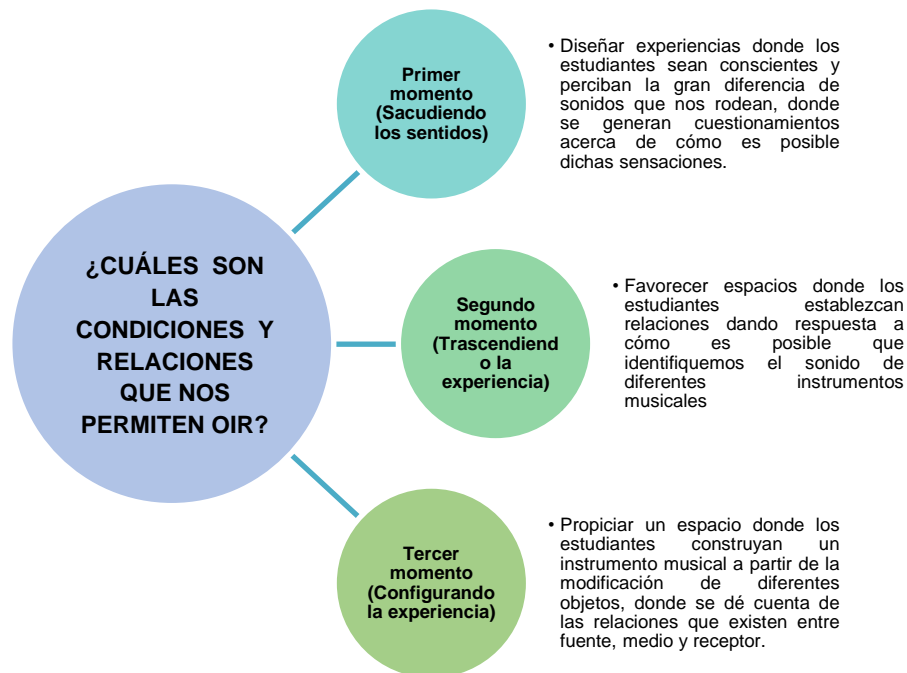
¿CUÁLES SON LAS CONDICIONES Y RELACIONES QUE NOS PERMITEN OIR?

Primer momento (Sacudiendo los sentidos)

• Diseñar experiencias donde los estudiantes sean conscientes y perciban la gran diferencia de sonidos que nos rodean, donde se generan cuestionamientos acerca de cómo es posible dichas sensaciones.

Segundo momento (Trascendiendo la experiencia)

• Favorecer espacios donde los estudiantes establezcan relaciones dando respuesta a cómo es posible que identifiquemos el sonido de diferentes instrumentos musicales

Tercer momento (Configurando la experiencia)

• Propiciar un espacio donde los estudiantes construyan un instrumento musical a partir de la modificación de diferentes objetos, donde se dé cuenta de las relaciones que existen entre fuente, medio y receptor.